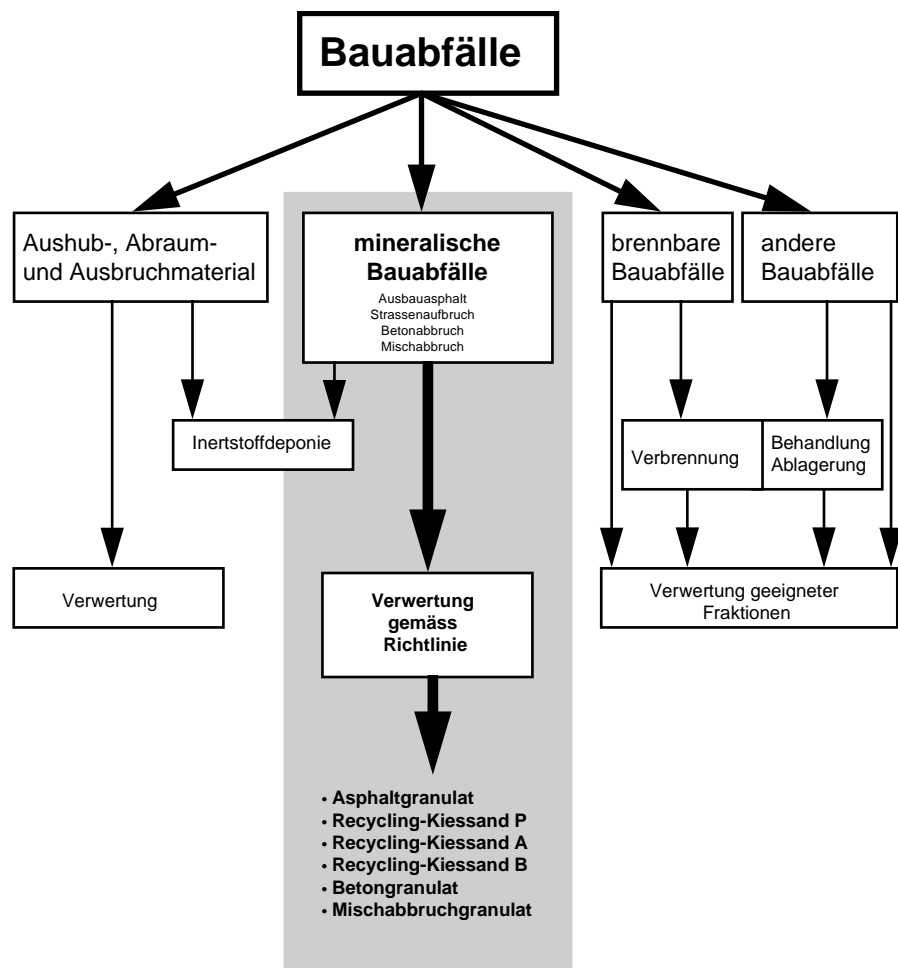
Bauabfälle

Aushub-, Abraum- und Ausbruchmaterial

mineralische Bauabfälle
Ausbauasphalt
Strassenaufbruch
Betonabbruch
Mischabbruch

brennbare Bauabfälle

andere Bauabfälle

Inertstoffdeponie

Verbrennung

Behandlung Ablagerung

Verwertung

Verwertung gemäss Richtlinie

Verwertung geeigneter Fraktionen

• Asphaltgranulat
• Recycling-Kiessand P
• Recycling-Kiessand A
• Recycling-Kiessand B
• Betongranulat
• Mischabbruchgranulat